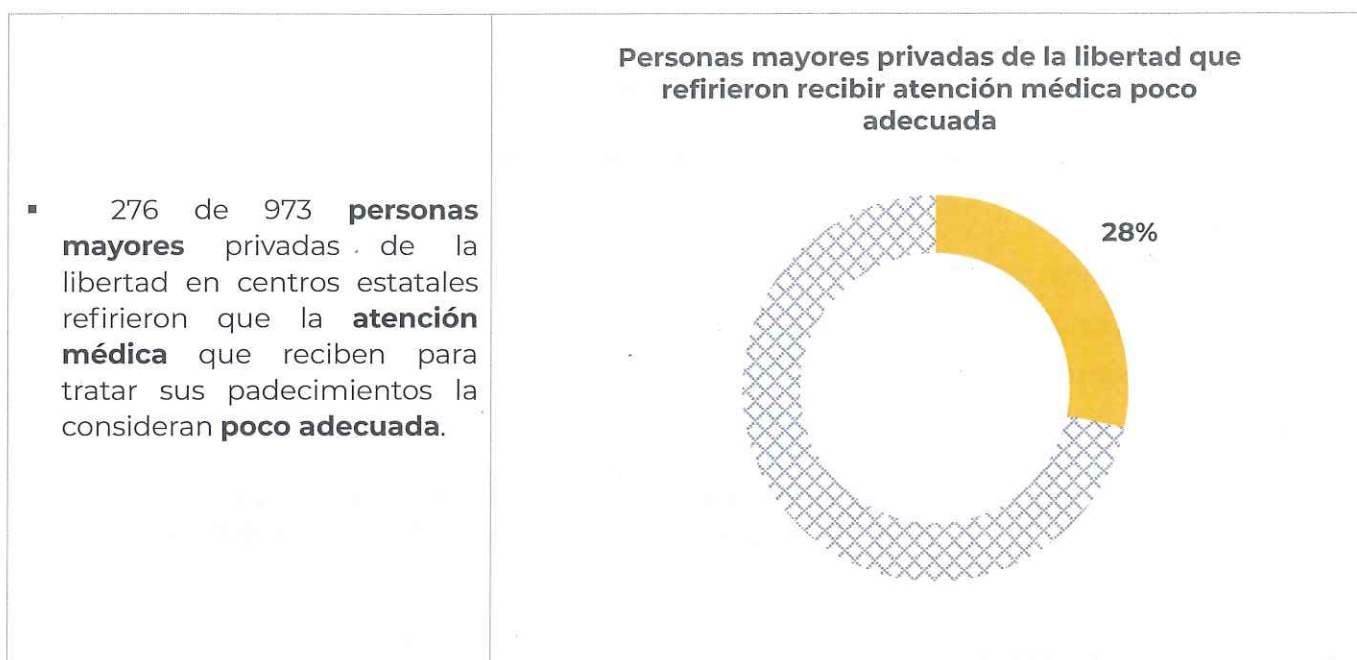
▪ 276 de 973 personas mayores privadas de la libertad en centros estatales refirieron que la atención médica que reciben para tratar sus padecimientos la consideran poco adecuada.

Personas mayores privadas de la libertad que refirieron recibir atención médica poco adecuada

28%